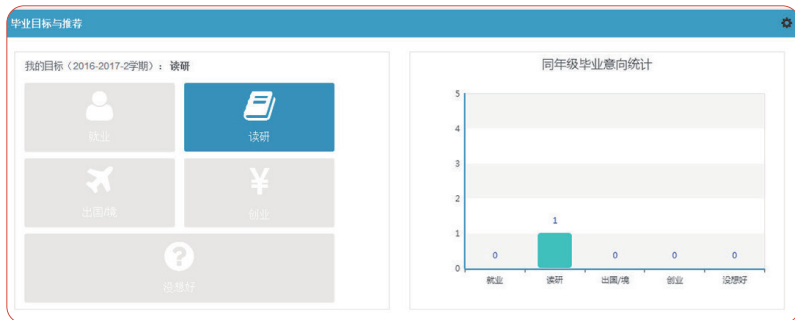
毕业目标与推荐

我的目标（2016-2017-2学期）：读研

就业

读研

出国/境

创业

没想好

同年级毕业意向统计

5
4
3
2
1
0

| 就业 | 读研 | 出国/境 | 创业 | 没想好 |
|---|---|---|---|---|
| 0 | 1 | 0 | 0 | 0 |